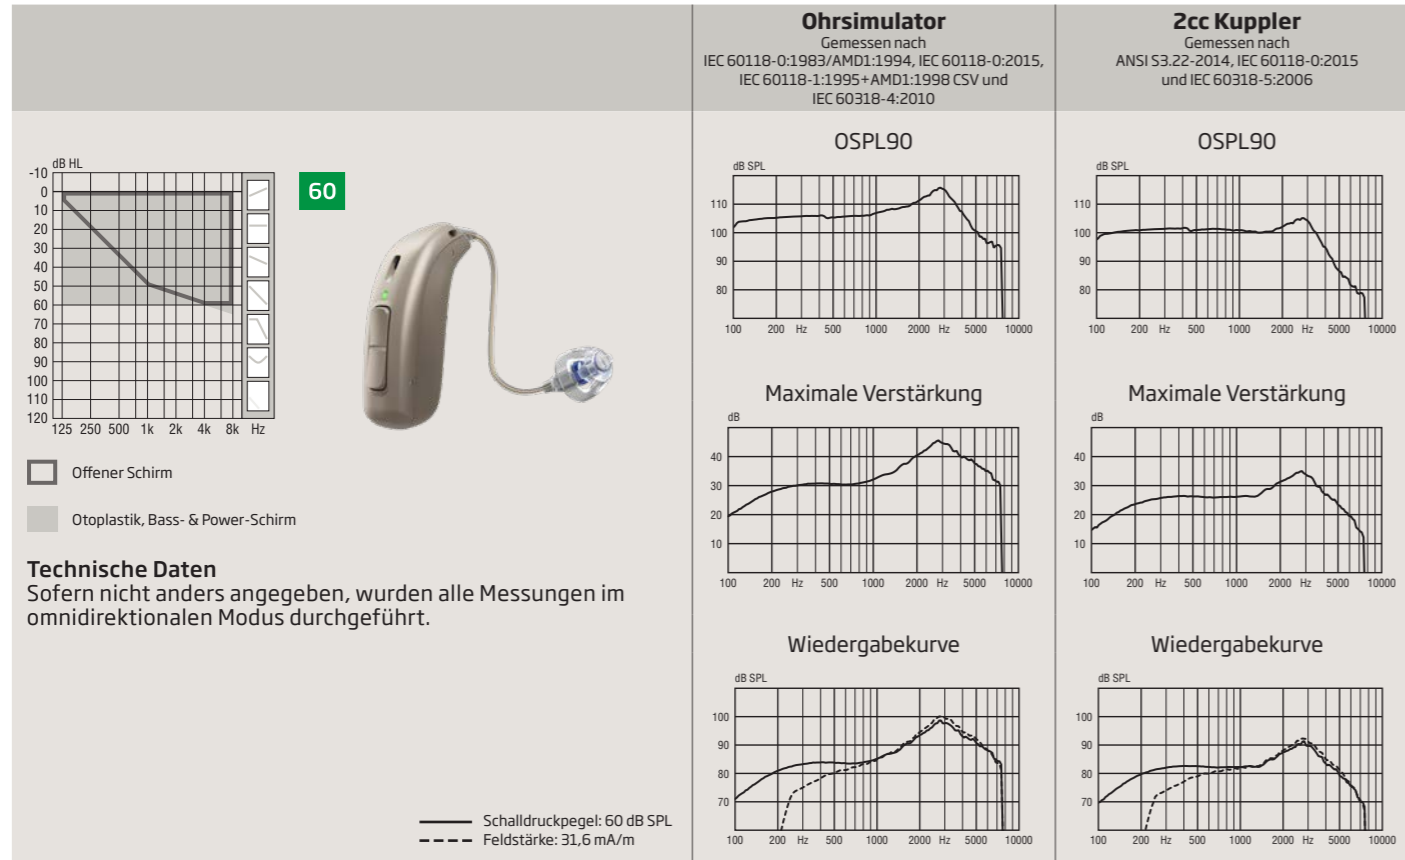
Ohrsimulator
Gemessen nach
IEC 60118-0:1983/AMD1:1994, IEC 60118-0:2015, IEC 60118-1:1995+AMD1:1998 CSV und IEC 60318-4:2010

2cc Kuppler
Gemessen nach
ANSI S3.22-2014, IEC 60118-0:2015 und IEC 60318-5:2006

dB HL
-10
0
10
20
30
40
50
60
70
80
90
100
110
120
125 250 500 1k 2k 4k 8k Hz

60

Offener Schirm

Otoplastik, Bass- & Power-Schirm

Technische Daten
Sofern nicht anders angegeben, wurden alle Messungen im omnidirektionalen Modus durchgeführt.

OSPL90
dB SPL
110
100
90
80
100 200 Hz 500 1000 2000 Hz 5000 10000

OSPL90
dB SPL
110
100
90
80
100 200 Hz 500 1000 2000 Hz 5000 10000

Maximale Verstärkung
dB
40
30
20
10
100 200 Hz 500 1000 2000 Hz 5000 10000

Maximale Verstärkung
dB
40
30
20
10
100 200 Hz 500 1000 2000 Hz 5000 10000

Wiedergabekurve
dB SPL
100
90
80
70
100 200 Hz 500 1000 2000 Hz 5000 10000

Wiedergabekurve
dB SPL
100
90
80
70
100 200 Hz 500 1000 2000 Hz 5000 10000

Schalldruckpegel: 60 dB SPL
Feldstärke: 31,6 mA/m